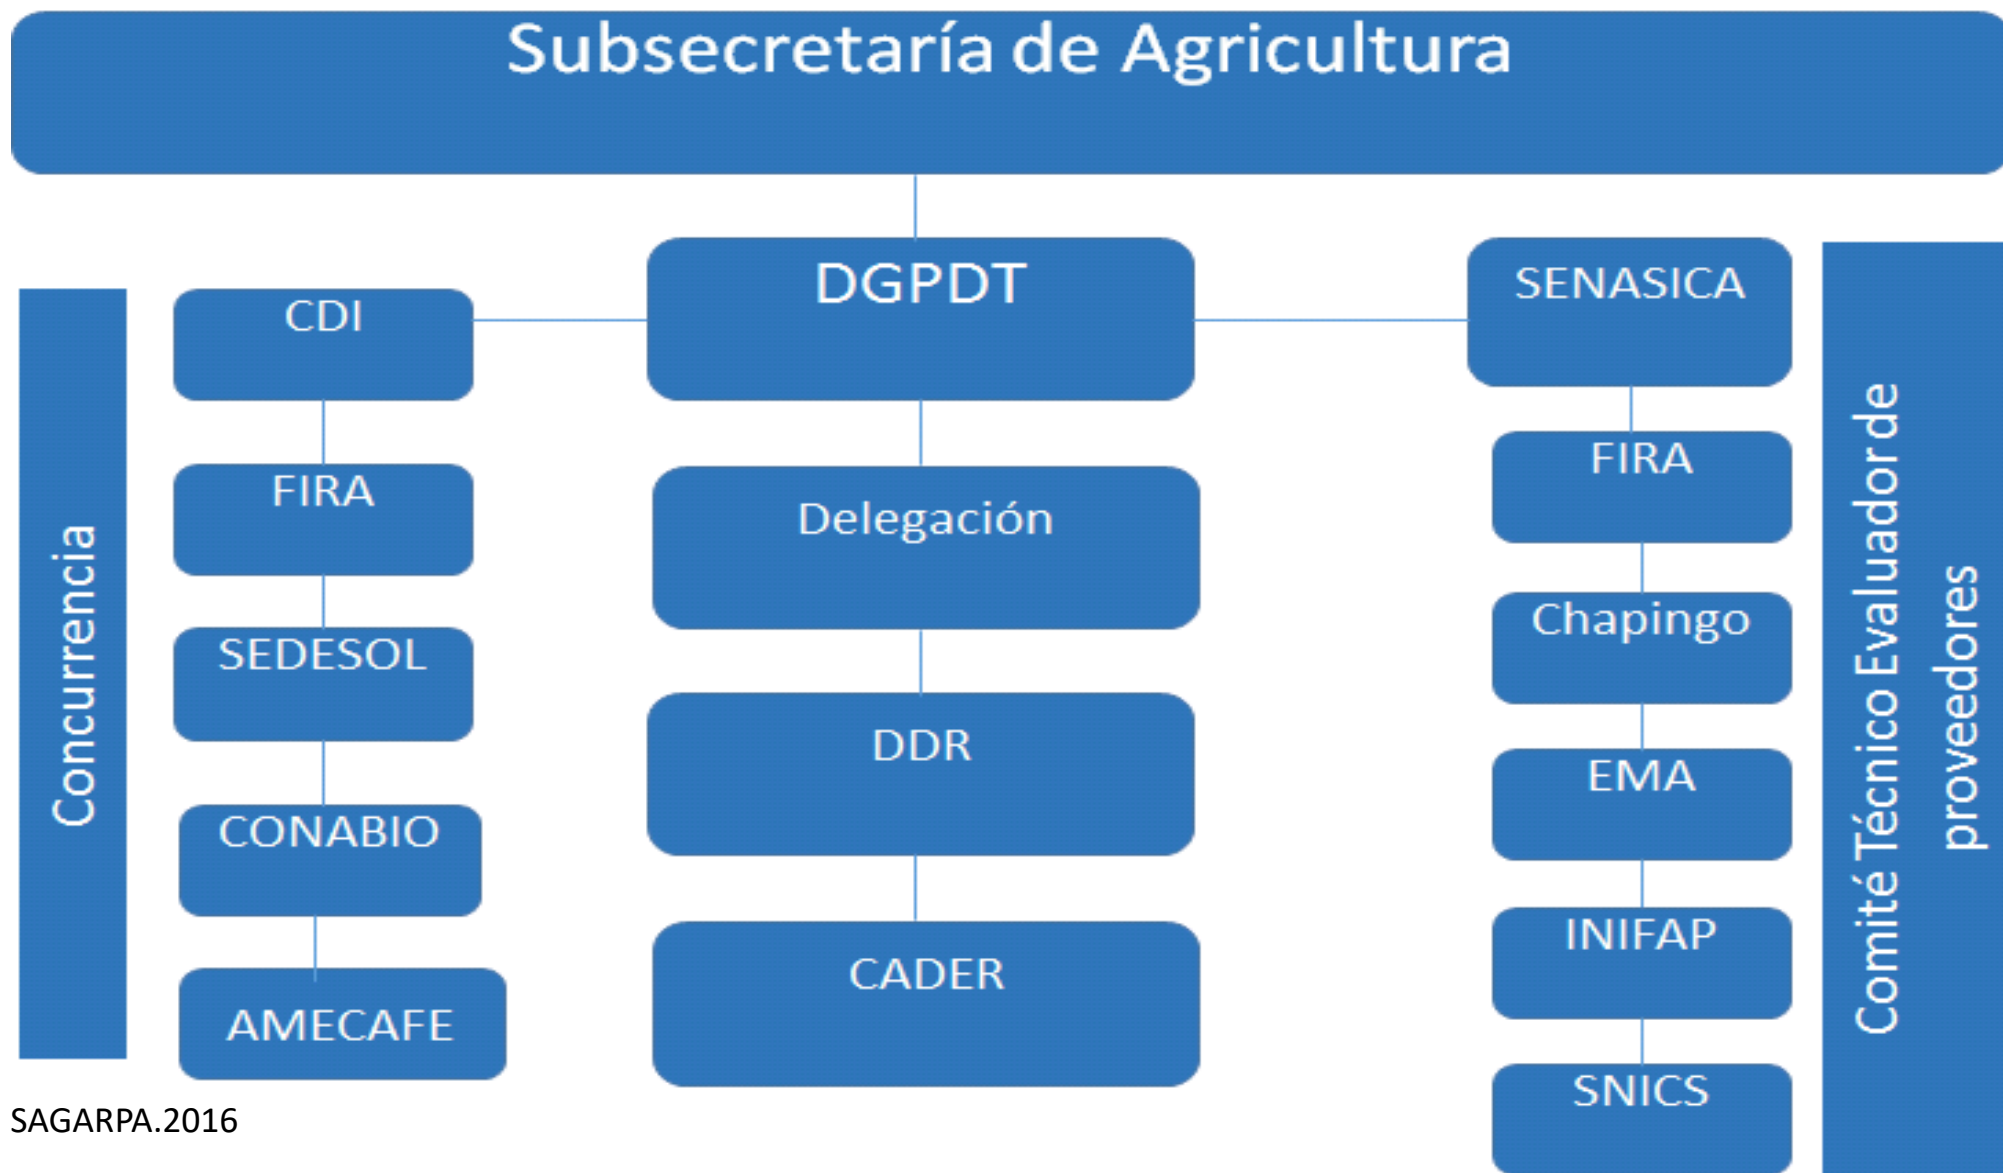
Subsecretaría de Agricultura

Concurrencia

CDI

FIRA

SEDESOL

CONABIO

AMECAFE

DGPDT

Delegación

DDR

CADER

SENASICA

FIRA

Chapingo

EMA

INIFAP

SNICS

Comité Técnico Evaluador de proveedores

SAGARPA.2016